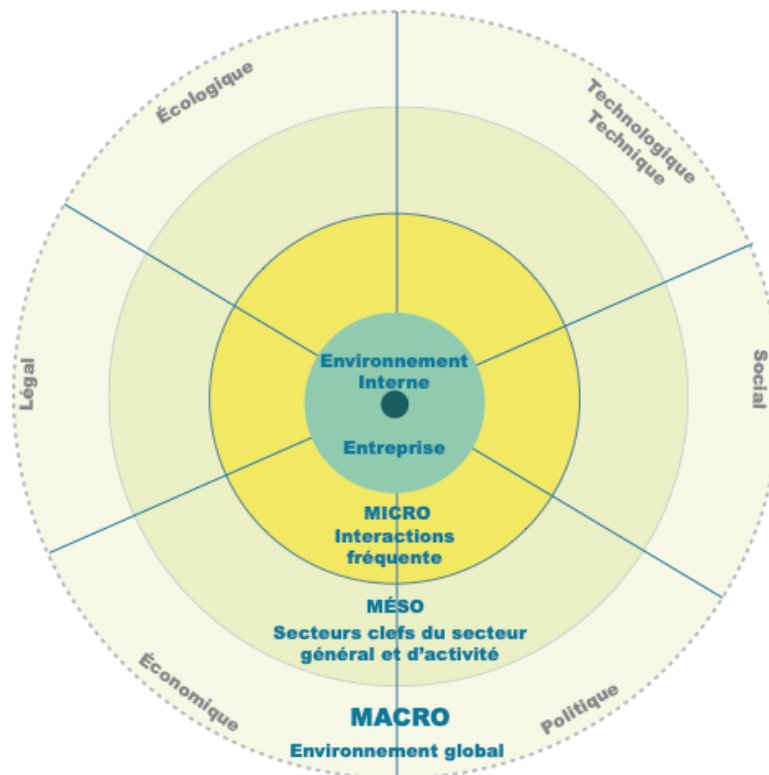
Écologique

Technologique
Technique

Social

Politique

Économique

Légal

Environnement
Interne

Entreprise

MICRO
Interactions
fréquente

MÉSO
Secteurs clefs du secteur
général et d'activité

MACRO
Environnement global